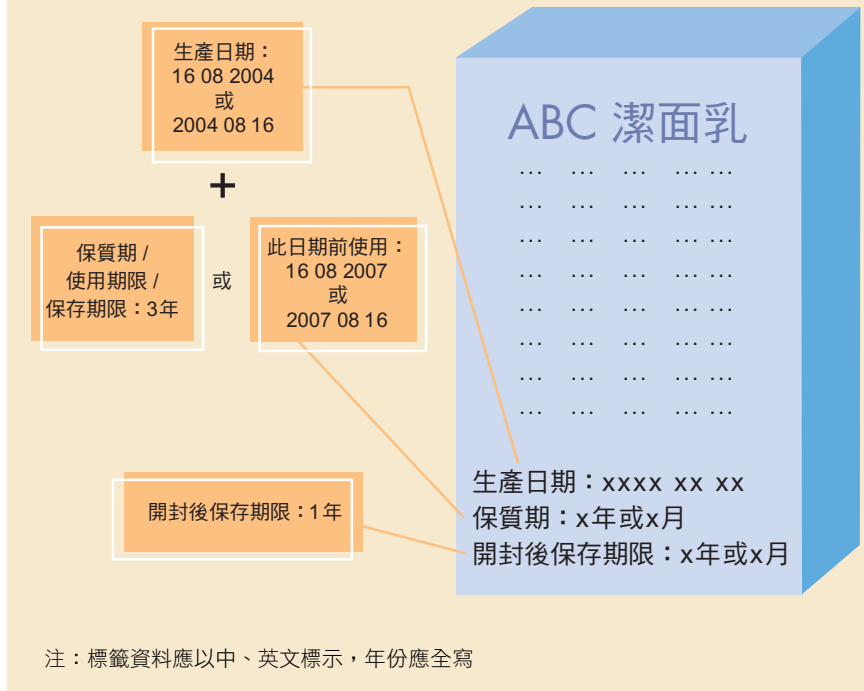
生產日期：
16 08 2004
或
2004 08 16

+

保質期 /
使用期限 /
保存期限：3年

或

此日期前使用：
16 08 2007
或
2007 08 16

開封後保存期限：1年

ABC 潔面乳
… … … … …
… … … … …
… … … … …
… … … … …
… … … … …
… … … … …
… … … … …
… … … … …

生產日期：xxxx xx xx
保質期：x年或x月
開封後保存期限：x年或x月

注：標籤資料應以中、英文標示，年份應全寫